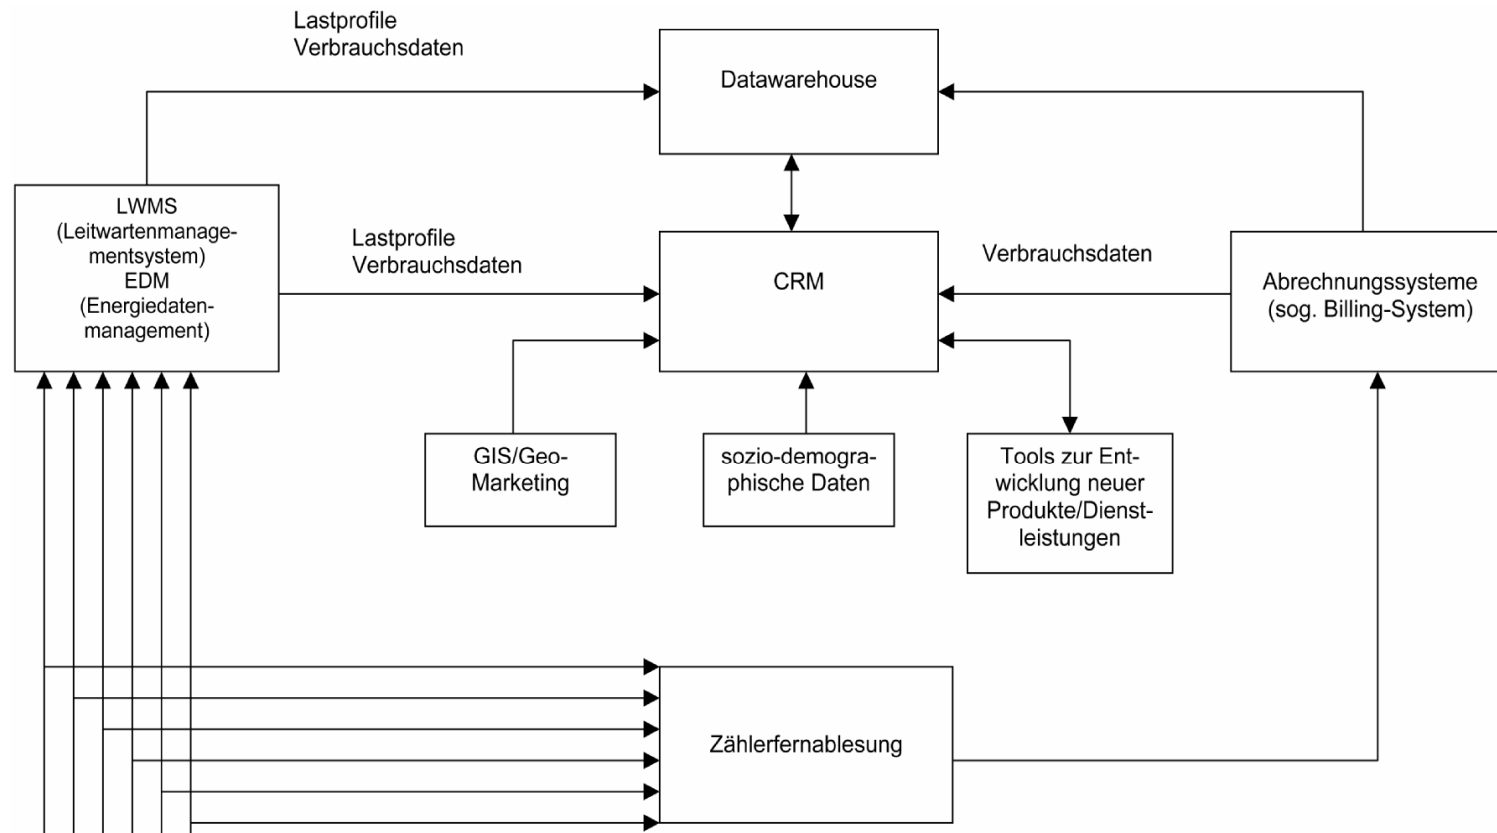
Lastprofile
Verbrauchsdaten

Datawarehouse

LWMS
(Leitwartenmanagementsystem)
EDM
(Energiedatenmanagement)

Lastprofile
Verbrauchsdaten

CRM

Verbrauchsdaten

Abrechnungssysteme
(sog. Billing-System)

GIS/Geo-Marketing

sozio-demographische Daten

Tools zur Entwicklung neuer Produkte/Dienstleistungen

Zählerfernablesung